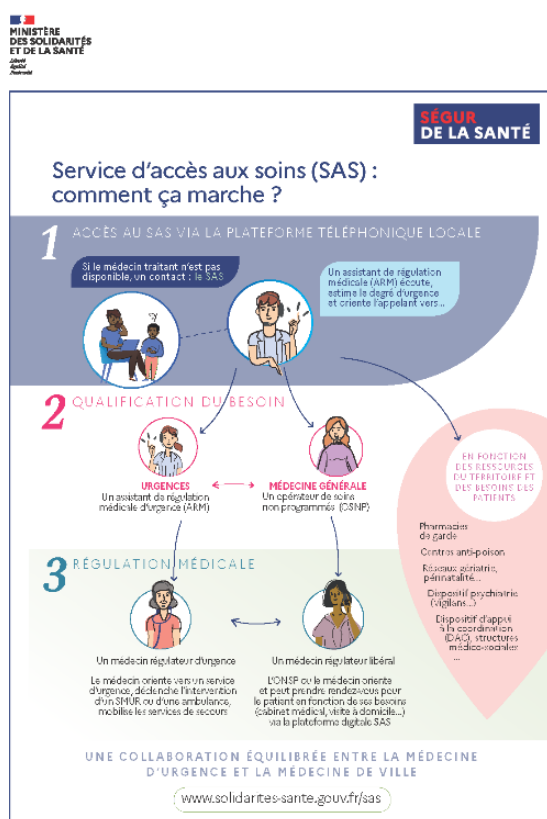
MINISTÈRE
DES SOLIDARITÉS
ET DE LA SANTÉ
Liberté
Égalité
Fraternité

SÉGUR
DE LA SANTÉ

Service d'accès aux soins (SAS) : comment ça marche ?

1 ACCÈS AU SAS VIA LA PLATEFORME TÉLÉPHONIQUE LOCALE

Si le médecin traitant n'est pas disponible, un contact : le SAS

Un assistant de régulation médicale (ARM) écoute, estime le degré d'urgence et oriente l'appelant vers...

2 QUALIFICATION DU BESOIN

URGENCES
Un assistant de régulation médicale d'urgence (ARM)

MÉDECINE GÉNÉRALE
Un opérateur de soins non programmés (OSNP)

EN FONCTION DES RESSOURCES DU TERRITOIRE ET DES BESOINS DES PATIENTS

Pharmacies de garde
Centres anti-poison
Réseaux gériatrie, périnatalité...
Dispositif psychiatrie (vigilans...)
Dispositif d'appui à la coordination (DAC), structures médico-sociales
...

3 RÉGULATION MÉDICALE

Un médecin régulateur d'urgence
Le médecin oriente vers un service d'urgence, déclenche l'intervention d'un SMUR ou d'une ambulance, mobilise les services de secours

Un médecin régulateur libéral
L'OSNP ou le médecin oriente et peut prendre rendez-vous pour le patient en fonction de ses besoins (cabinet médical, visite à domicile...) via la plateforme digitale SAS

UNE COLLABORATION ÉQUILIBRÉE ENTRE LA MÉDECINE D'URGENCE ET LA MÉDECINE DE VILLE

www.solidarites-sante.gouv.fr/sas